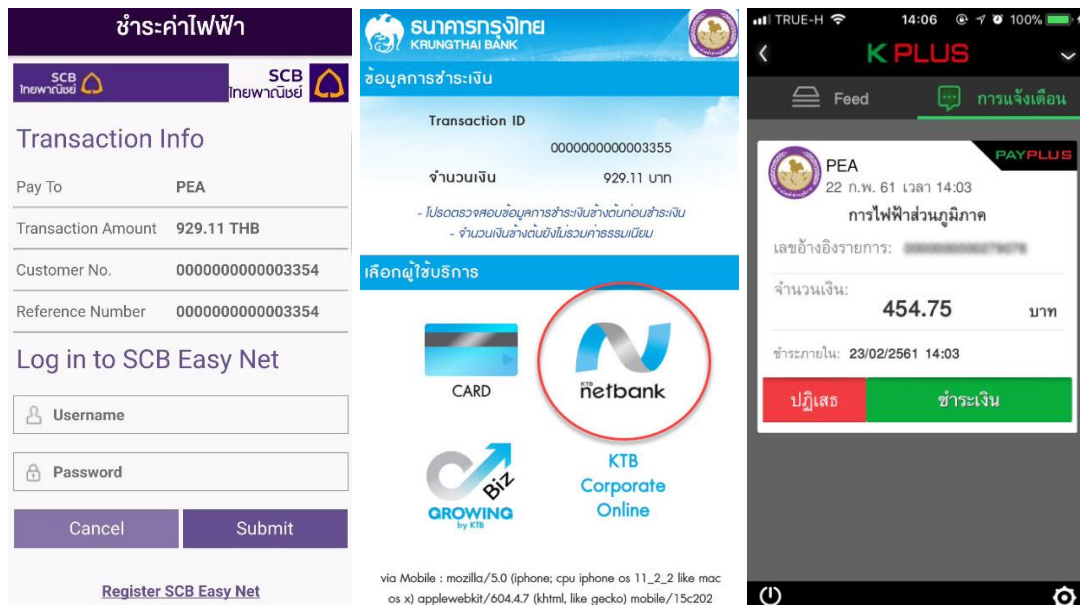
ชำระค่าไฟฟ้า

SCB ไทยพาณิชย์

SCB ไทยพาณิชย์

Transaction Info

| Pay To | PEA |
|---|---|
| Transaction Amount | 929.11 THB |
| Customer No. | 0000000000003354 |
| Reference Number | 0000000000003354 |

Log in to SCB Easy Net

Username

Password

Cancel

Submit

Register SCB Easy Net

ธนาคารกรุงไทย KRUNGTHAI BANK

ข้อมูลการชำระเงิน

Transaction ID

0000000000003355

จำนวนเงิน 929.11 บาท

- โปรดตรวจสอบข้อมูลการชำระเงินข้างต้นก่อนชำระเงิน

- จำนวนเงินข้างต้นยังไม่รวมค่าธรรมเนียม

เลือกผู้ใช้บริการ

CARD

KTB netbank

Biz GROWING by KTB

KTB Corporate Online

via Mobile : mozilla/5.0 (iphone; cpu iphone os 11_2_2 like mac os x) applewebkit/604.4.7 (khtml, like gecko) mobile/15c202

TRUE-H 14:06 100%

K PLUS

Feed

การแจ้งเตือน

PAYPLUS

PEA

22 ก.พ. 61 เวลา 14:03

การไฟฟ้าส่วนภูมิภาค

เลขอ้างอิงรายการ: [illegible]

จำนวนเงิน:

454.75 บาท

ชำระภายใน: 23/02/2561 14:03

ปฏิเสธ

ชำระเงิน